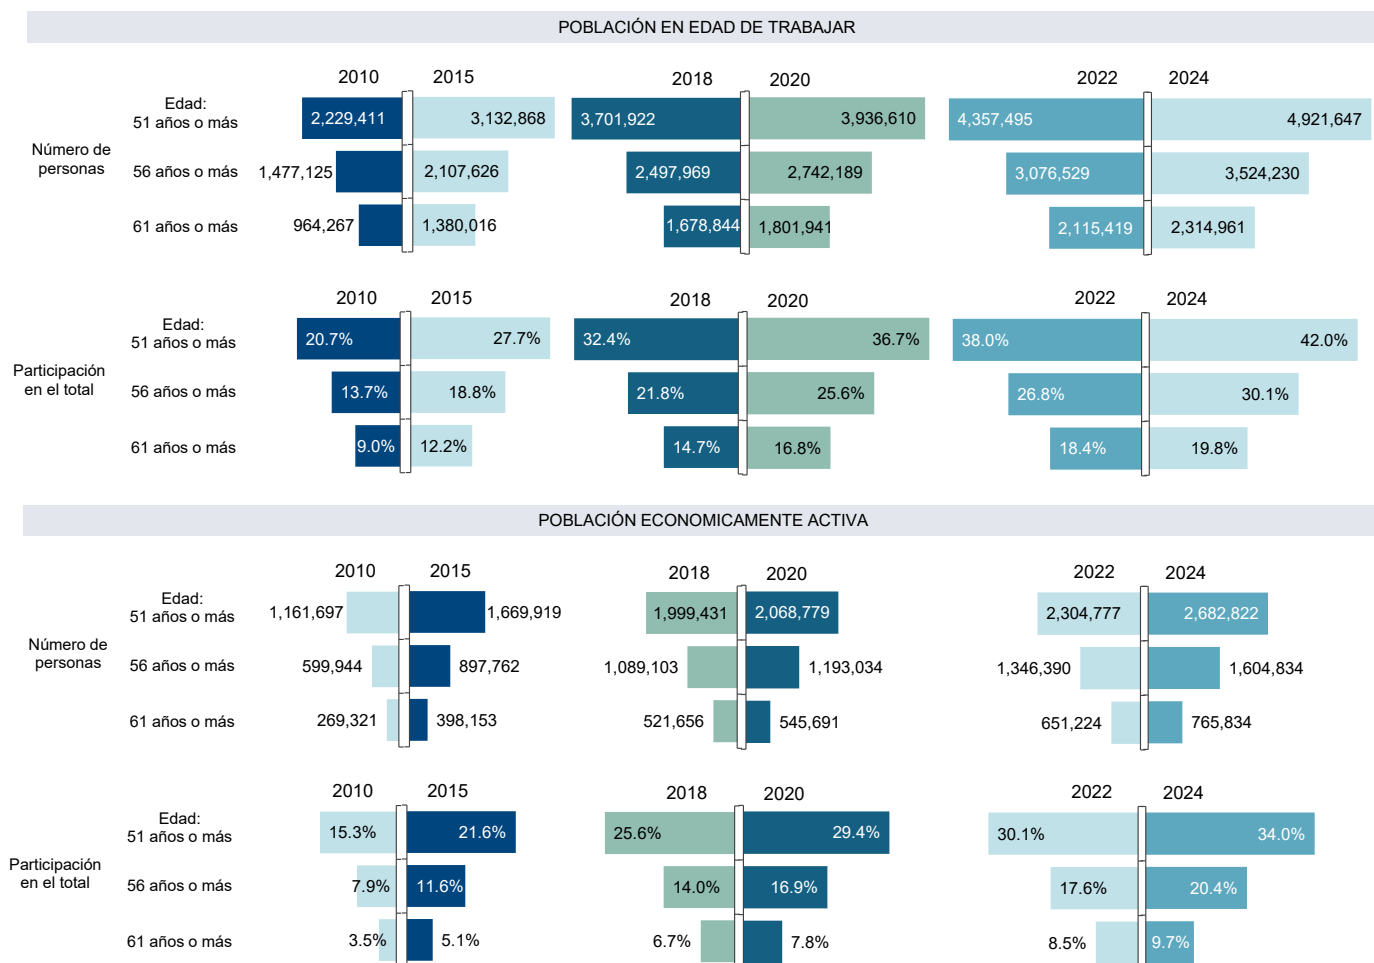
POBLACIÓN EN EDAD DE TRABAJAR

Número de personas

Edad:
51 años o más
56 años o más
61 años o más

2010 2015
2,229,411 3,132,868
1,477,125 2,107,626
964,267 1,380,016

2018 2020
3,701,922 3,936,610
2,497,969 2,742,189
1,678,844 1,801,941

2022 2024
4,357,495 4,921,647
3,076,529 3,524,230
2,115,419 2,314,961

Participación en el total

Edad:
51 años o más
56 años o más
61 años o más

2010 2015
20.7% 27.7%
13.7% 18.8%
9.0% 12.2%

2018 2020
32.4% 36.7%
21.8% 25.6%
14.7% 16.8%

2022 2024
38.0% 42.0%
26.8% 30.1%
18.4% 19.8%

POBLACIÓN ECONOMICAMENTE ACTIVA

Número de personas

Edad:
51 años o más
56 años o más
61 años o más

2010 2015
1,161,697 1,669,919
599,944 897,762
269,321 398,153

2018 2020
1,999,431 2,068,779
1,089,103 1,193,034
521,656 545,691

2022 2024
2,304,777 2,682,822
1,346,390 1,604,834
651,224 765,834

Participación en el total

Edad:
51 años o más
56 años o más
61 años o más

2010 2015
15.3% 21.6%
7.9% 11.6%
3.5% 5.1%

2018 2020
25.6% 29.4%
14.0% 16.9%
6.7% 7.8%

2022 2024
30.1% 34.0%
17.6% 20.4%
8.5% 9.7%